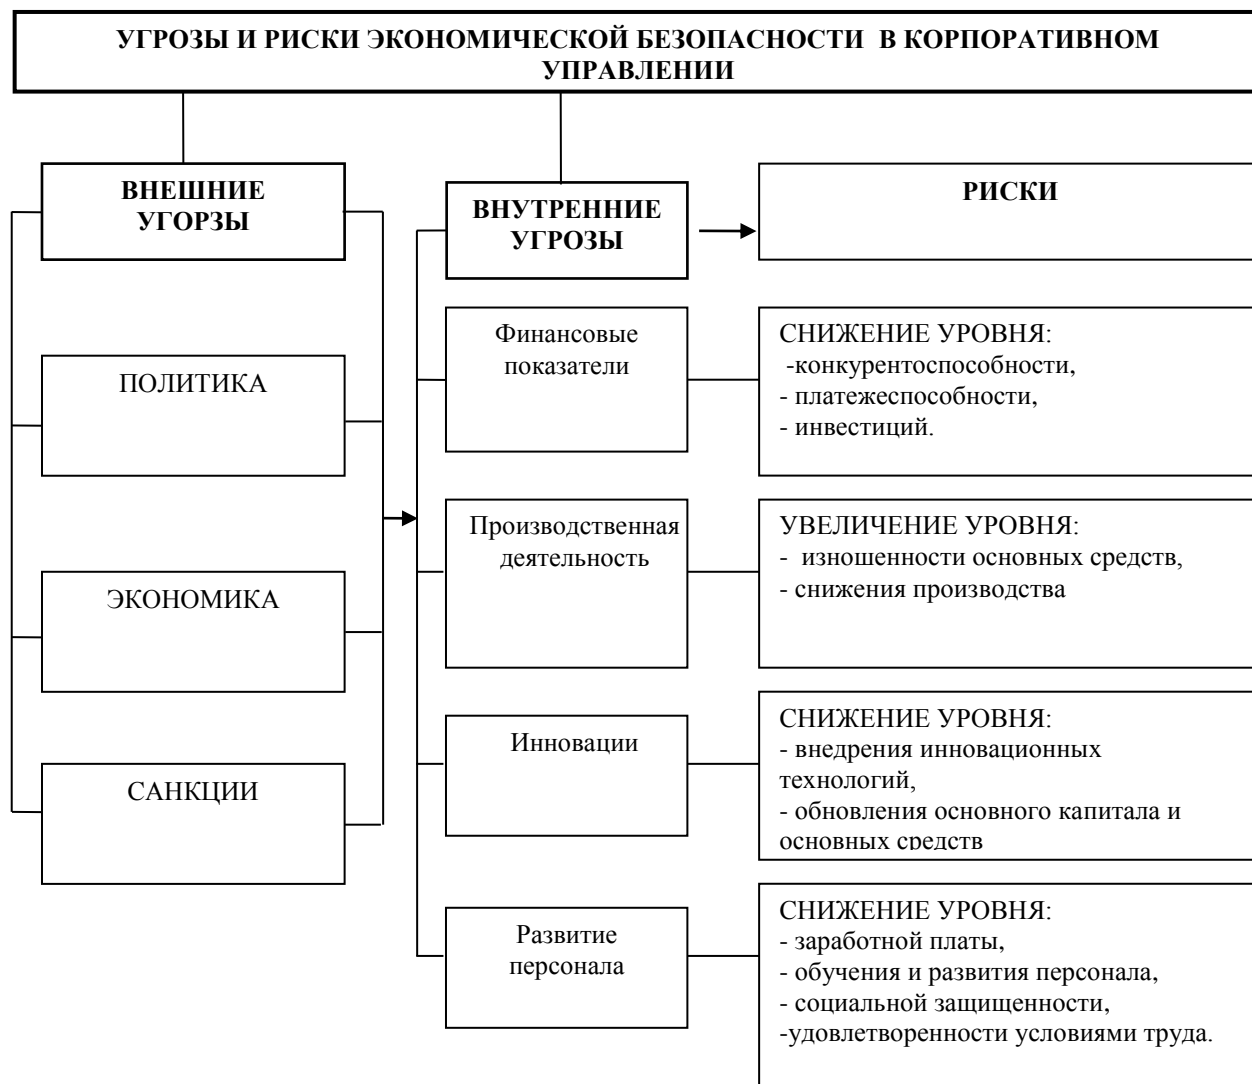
УГРОЗЫ И РИСКИ ЭКОНОМИЧЕСКОЙ БЕЗОПАСНОСТИ В КОРПОРАТИВНОМ УПРАВЛЕНИИ

ВНЕШНИЕ УГОРЗЫ

ПОЛИТИКА

ЭКОНОМИКА

САНКЦИИ

ВНУТРЕННИЕ УГРОЗЫ

РИСКИ

Финансовые показатели

СНИЖЕНИЕ УРОВНЯ:
-конкурентоспособности,
- платежеспособности,
- инвестиций.

Производственная деятельность

УВЕЛИЧЕНИЕ УРОВНЯ:
- изношенности основных средств,
- снижения производства

Инновации

СНИЖЕНИЕ УРОВНЯ:
- внедрения инновационных технологий,
- обновления основного капитала и основных средств

Развитие персонала

СНИЖЕНИЕ УРОВНЯ:
- заработной платы,
- обучения и развития персонала,
- социальной защищенности,
-удовлетворенности условиями труда.